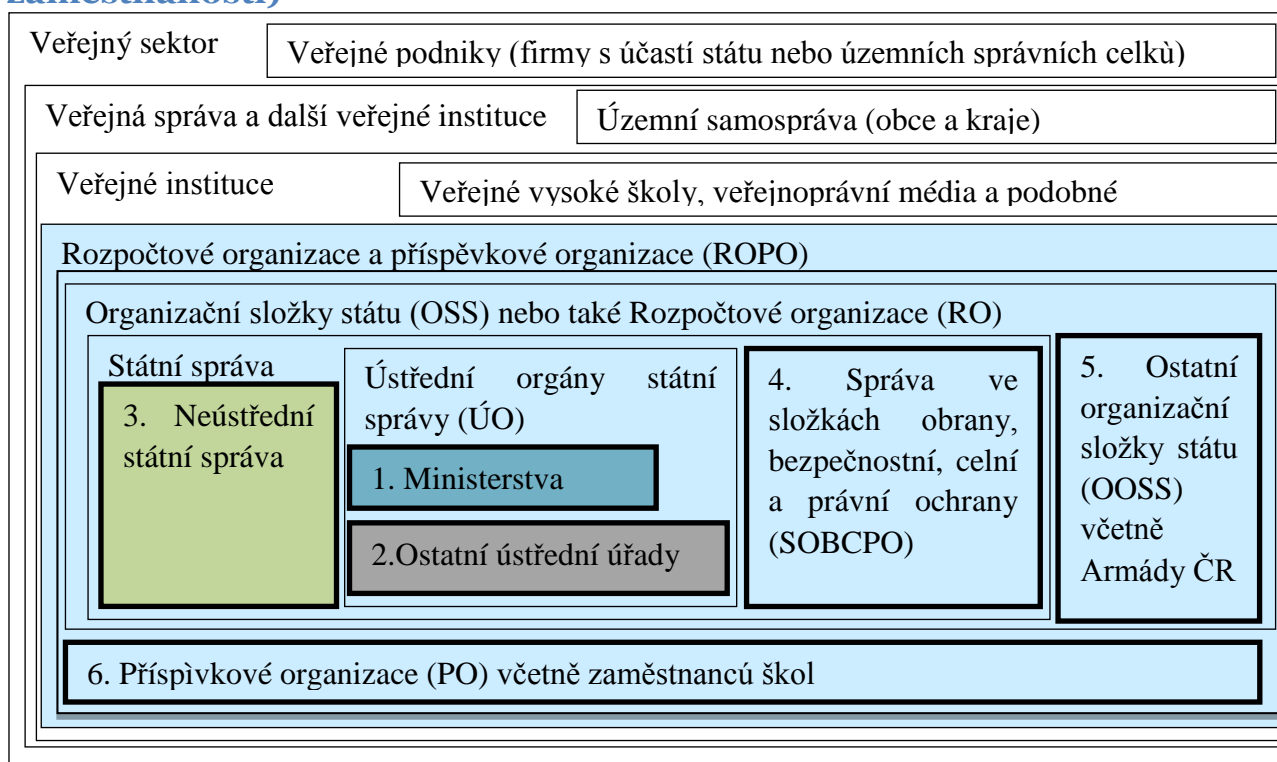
zaměstnanosti)

Veřejný sektor

Veřejné podniky (firmy s účastí státu nebo územních správních celkù)

Veřejná správa a další veřejné instituce

Územní samospráva (obce a kraje)

Veřejné instituce

Veřejné vysoké školy, veřejnoprávní média a podobné

Rozpočtové organizace a příspěvkové organizace (ROPO)

Organizační složky státu (OSS) nebo také Rozpočtové organizace (RO)

Státní správa

3. Neústřední státní správa

Ústřední orgány státní správy (ÚO)

1. Ministerstva

2.Ostatní ústřední úřady

4. Správa ve složkách obrany, bezpečnostní, celní a právní ochrany (SOBCPO)

5. Ostatní organizační složky státu (OOSS) včetně Armády ČR

6. Příspìvkové organizace (PO) včetně zaměstnancú škol